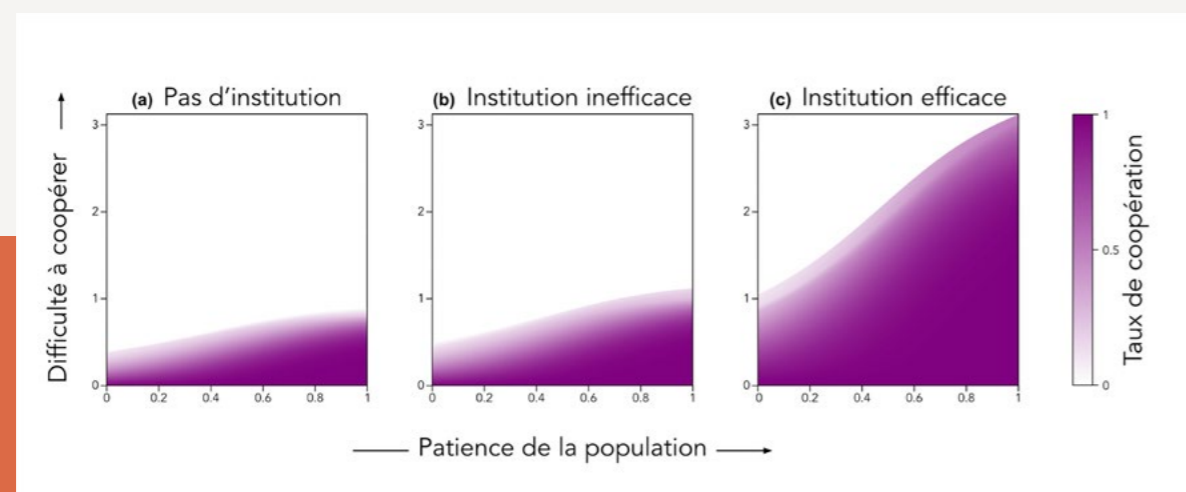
Difficulté à coopérer

(a) Pas d'institution

3
2
1
0

0 0.2 0.4 0.6 0.8 1

(b) Institution inefficace

3
2
1
0

0 0.2 0.4 0.6 0.8 1

(c) Institution efficace

3
2
1
0

0 0.2 0.4 0.6 0.8 1

1
0.5
0

Taux de coopération

Patience de la population